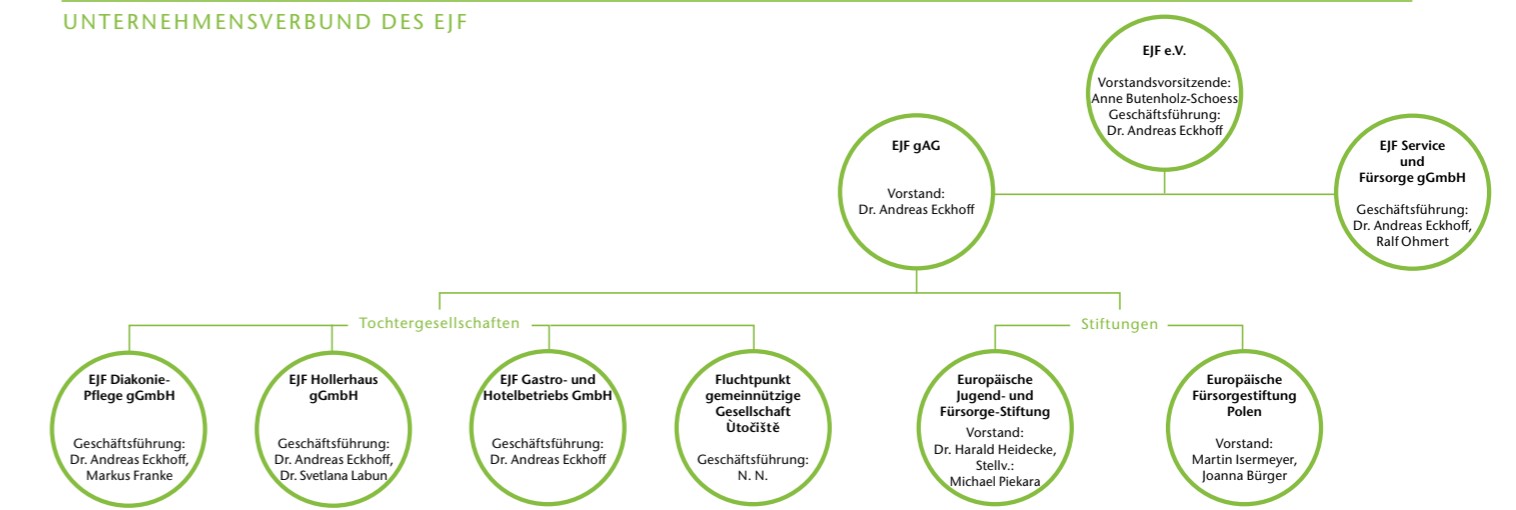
UNTERNEHMENSVERBUND DES EJF

EJF e.V.

Vorstandsvorsitzende: Anne Butenholz-Schoess Geschäftsführung: Dr. Andreas Eckhoff

EJF gAG

Vorstand: Dr. Andreas Eckhoff

EJF Service und Fürsorge gGmbH

Geschäftsführung: Dr. Andreas Eckhoff, Ralf Ohmert

Tochtergesellschaften

Stiftungen

EJF Diakonie-Pflege gGmbH

Geschäftsführung: Dr. Andreas Eckhoff, Markus Franke

EJF Hollerhaus gGmbH

Geschäftsführung: Dr. Andreas Eckhoff, Dr. Svetlana Labun

EJF Gastro- und Hotelbetriebs GmbH

Geschäftsführung: Dr. Andreas Eckhoff

Fluchtpunkt gemeinnützige Gesellschaft Útočiště

Geschäftsführung: N. N.

Europäische Jugend- und Fürsorge-Stiftung

Vorstand: Dr. Harald Heidecke, Stellv.: Michael Piekara

Europäische Fürsorgestiftung Polen

Vorstand: Martin Isermeyer, Joanna Bürger